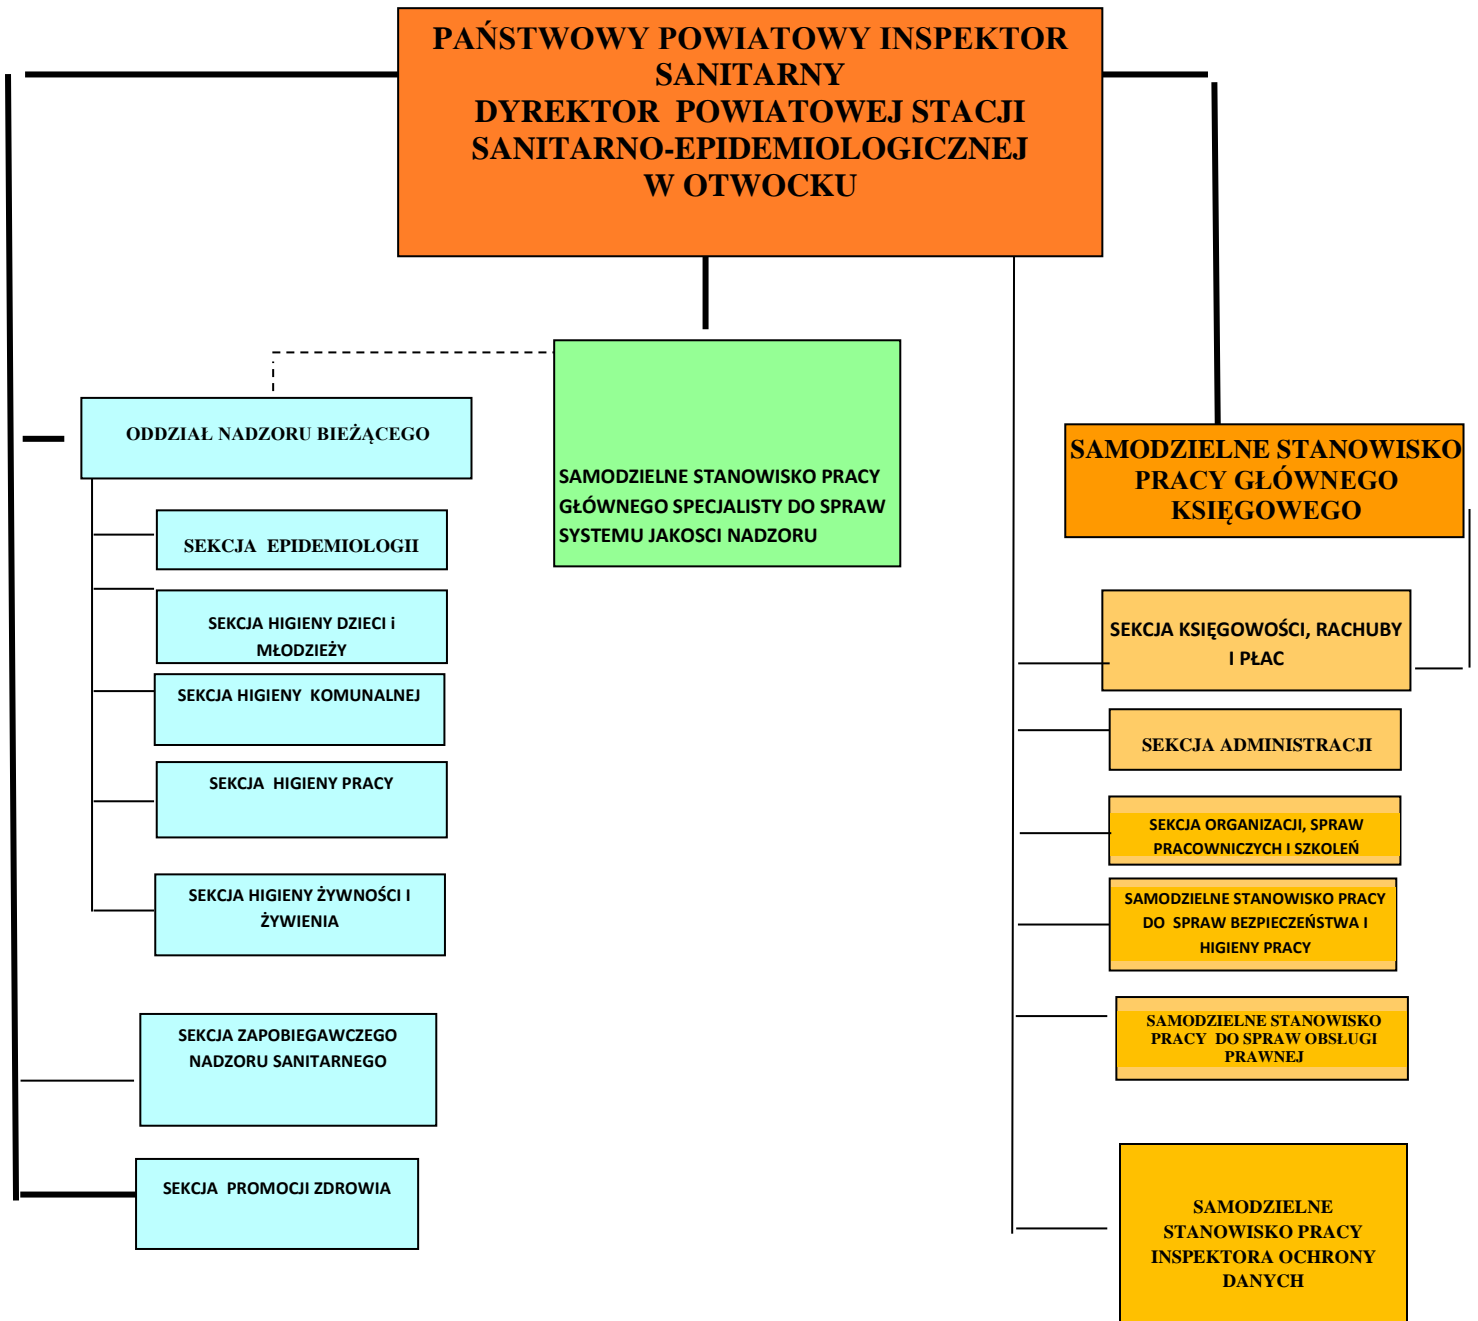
PAŃSTWOWY POWIATOWY INSPEKTOR SANITARNY
DYREKTOR POWIATOWEJ STACJI SANITARNO-EPIDEMIOLOGICZNEJ W OTWOCKU

SAMODZIELNE STANOWISKO PRACY GŁÓWNEGO SPECJALISTY DO SPRAW SYSTEMU JAKOSCI NADZORU

ODDZIAŁ NADZORU BIEŻĄCEGO

SEKCJA EPIDEMIOLOGII

SEKCJA HIGIENY DZIECI i MŁODZIEŻY

SEKCJA HIGIENY KOMUNALNEJ

SEKCJA HIGIENY PRACY

SEKCJA HIGIENY ŻYWNOŚCI I ŻYWIENIA

SEKCJA ZAPOBIEGAWCZEGO NADZORU SANITARNEGO

SEKCJA PROMOCJI ZDROWIA

SAMODZIELNE STANOWISKO PRACY GŁÓWNEGO KSIĘGOWEGO

SEKCJA KSIĘGOWOŚCI, RACHUBY I PŁAC

SEKCJA ADMINISTRACJI

SEKCJA ORGANIZACJI, SPRAW PRACOWNICZYCH I SZKOLEŃ

SAMODZIELNE STANOWISKO PRACY DO SPRAW BEZPIECZEŃSTWA I HIGIENY PRACY

SAMODZIELNE STANOWISKO PRACY DO SPRAW OBSŁUGI PRAWNEJ

SAMODZIELNE STANOWISKO PRACY INSPEKTORA OCHRONY DANYCH